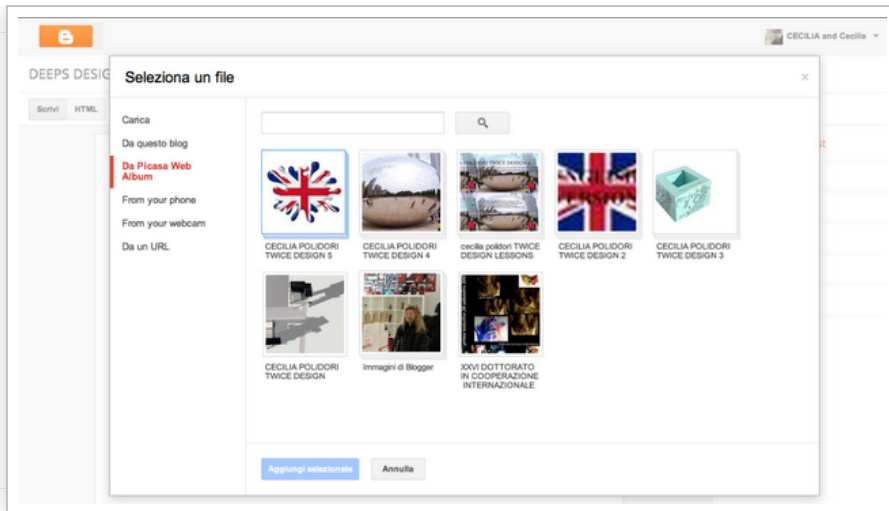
CECILIA and Cecilia

DEEPS DESIG

Scrivi HTML

Seleziona un file

×

Carica

Da questo blog

Da Picasa Web Album

From your phone

From your webcam

Da un URL

CECILIA POLIDORI TWICE DESIGN 5

CECILIA POLIDORI TWICE DESIGN 4

cecilia polidori TWICE DESIGN LESSONS

CECILIA POLIDORI TWICE DESIGN 2

CECILIA POLIDORI TWICE DESIGN 3

CECILIA POLIDORI TWICE DESIGN

Immagini di Blogger

XXVI DOTTORATO IN COOPERAZIONE INTERNAZIONALE

Aggiungi selezionate

Annulla